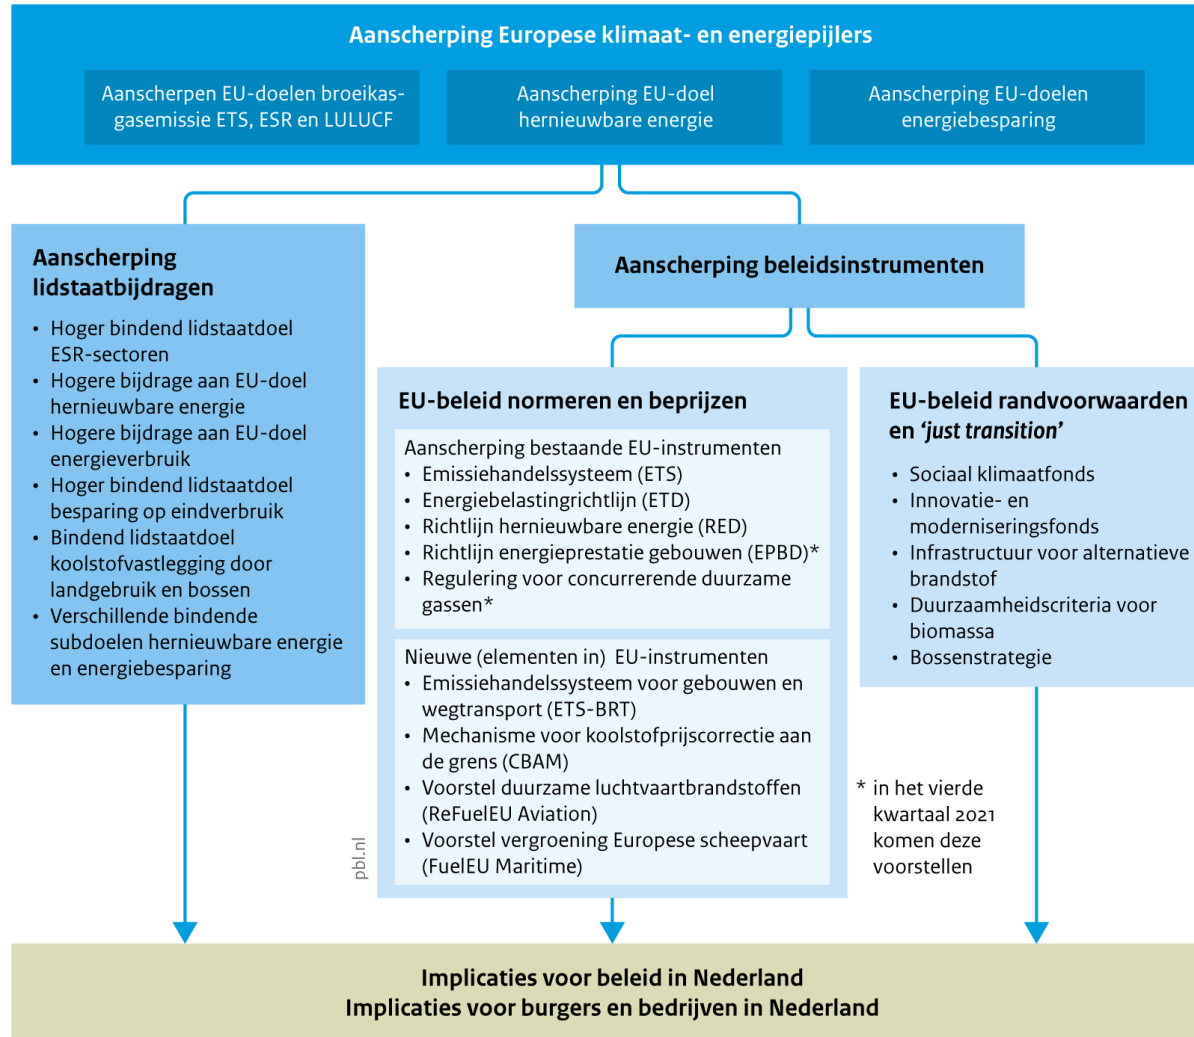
Aanscherping Europese klimaat- en energiepijlers

Aanscherpen EU-doelen broeikasgasemissie ETS, ESR en LULUCF

Aanscherping EU-doel hernieuwbare energie

Aanscherping EU-doelen energiebesparing

Aanscherping lidstaatbijdragen

- Hoger bindend lidstaatdoel ESR-sectoren
- Hogere bijdrage aan EU-doel hernieuwbare energie
- Hogere bijdrage aan EU-doel energieverbruik
- Hoger bindend lidstaatdoel besparing op eindverbruik
- Bindend lidstaatdoel koolstofvastlegging door landgebruik en bossen
- Verschillende bindende subdoelen hernieuwbare energie en energiebesparing

Aanscherping beleidsinstrumenten

EU-beleid normeren en beprijzen

Aanscherping bestaande EU-instrumenten
- Emissiehandelssysteem (ETS)
- Energiebelastingrichtlijn (ETD)
- Richtlijn hernieuwbare energie (RED)
- Richtlijn energieprestatie gebouwen (EPBD)*
- Regulering voor concurrerende duurzame gassen*

Nieuwe (elementen in) EU-instrumenten
- Emissiehandelssysteem voor gebouwen en wegtransport (ETS-BRT)
- Mechanisme voor koolstofprijscorrectie aan de grens (CBAM)
- Voorstel duurzame luchtvaartbrandstoffen (ReFuelEU Aviation)
- Voorstel vergroening Europese scheepvaart (FuelEU Maritime)

pbl.nl

EU-beleid randvoorwaarden en *'just transition'*

- Sociaal klimaatfonds
- Innovatie- en moderniseringsfonds
- Infrastructuur voor alternatieve brandstof
- Duurzaamheidscriteria voor biomassa
- Bossenstrategie

* in het vierde kwartaal 2021 komen deze voorstellen

Implicaties voor beleid in Nederland
Implicaties voor burgers en bedrijven in Nederland